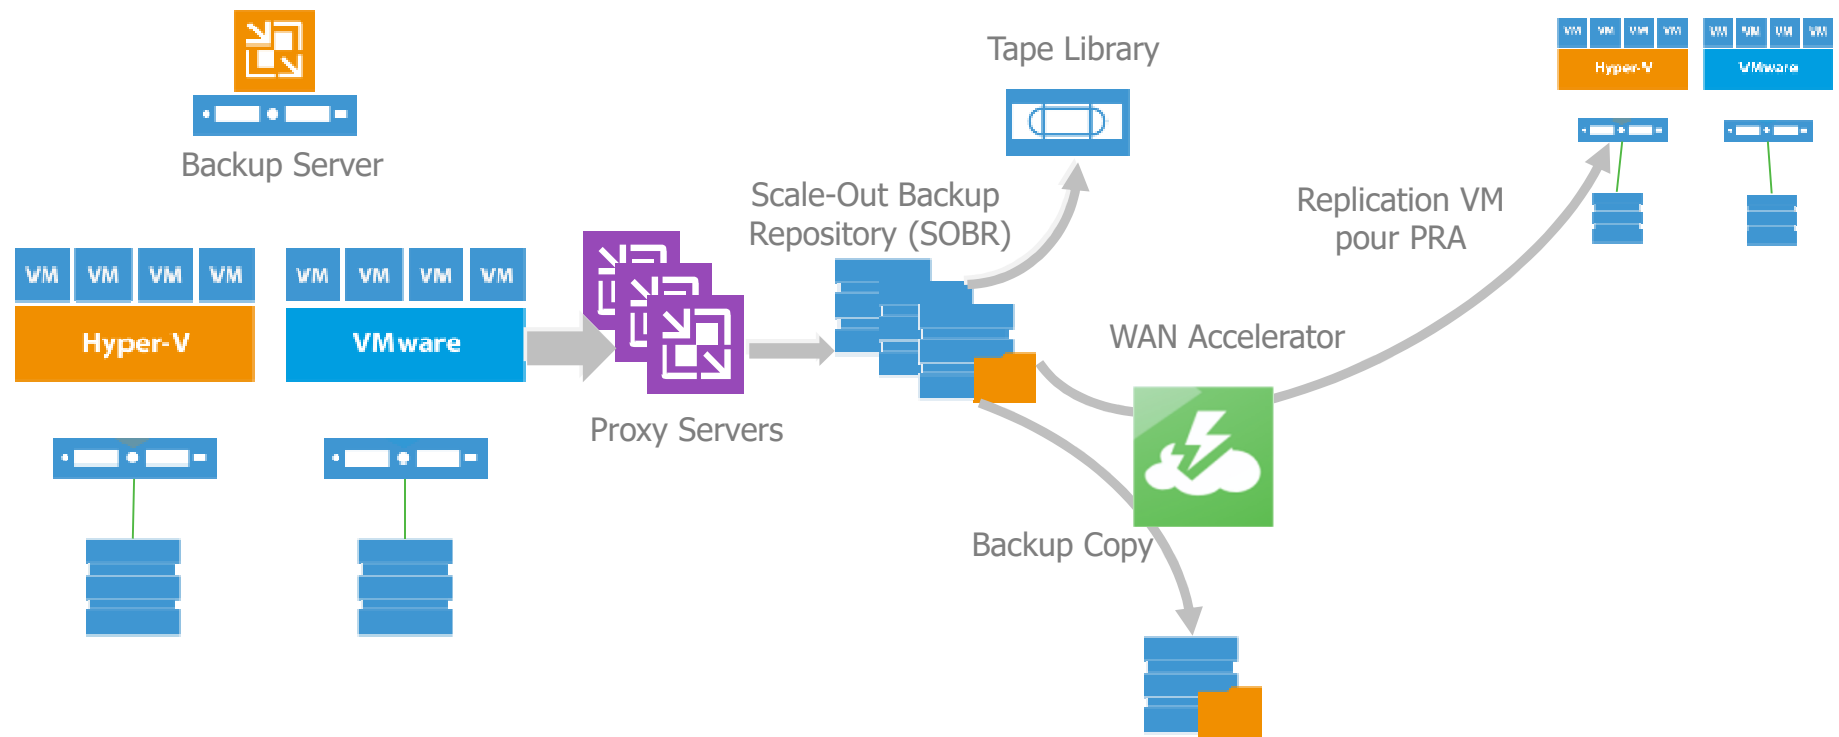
Backup Server

Tape Library

VM VM VM VM
Hyper-V

VM VM VM VM
VMware

Scale-Out Backup Repository (SOBR)

Replication VM pour PRA

VM VM VM VM
Hyper-V

VM VM VM VM
VMware

Proxy Servers

WAN Accelerator

Backup Copy